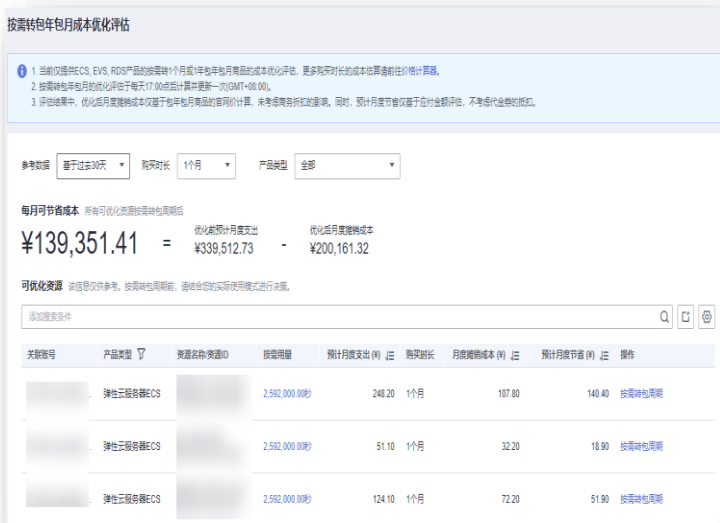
按需转包年包月成本优化评估

1. 当前仅提供ECS, EVS, RDS产品的按需转1个月或1年包年包月商品的成本优化评估，更多购买时长的成本估算请前往价格计算器。
2. 按需转包年包月的优化评估于每天17:00点后计算并更新一次(GMT+08:00)。
3. 评估结果中，优化后月度摊销成本仅基于包年包月商品的官网价计算，未考虑商务折扣的影响。同时，预计月度节省仅基于应付金额评估，不考虑代金券的抵扣。

参考数据 基于过去30天
购买时长 1个月
产品类型 全部

每月可节省成本 所有可优化资源按需转包周期后

¥139,351.41 = 优化前预计月度支出 ¥339,512.73 - 优化后月度摊销成本 ¥200,161.32

可优化资源 该信息仅供参考，按需转包周期前，请结合您的实际使用模式进行决策。

添加搜索条件

| 关联账号 | 产品类型 | 资源名称/资源ID | 按需用量 | 预计月度支出 (¥) | 购买时长 | 月度摊销成本 (¥) | 预计月度节省 (¥) | 操作 |
|---|---|---|---|---|---|---|---|---|
| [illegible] | 弹性云服务器ECS | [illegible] | 2,592,000.00秒 | 248.20 | 1个月 | 107.80 | 140.40 | 按需转包周期 |
| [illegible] | 弹性云服务器ECS | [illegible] | 2,592,000.00秒 | 51.10 | 1个月 | 32.20 | 18.90 | 按需转包周期 |
| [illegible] | 弹性云服务器ECS | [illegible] | 2,592,000.00秒 | 124.10 | 1个月 | 72.20 | 51.90 | 按需转包周期 |